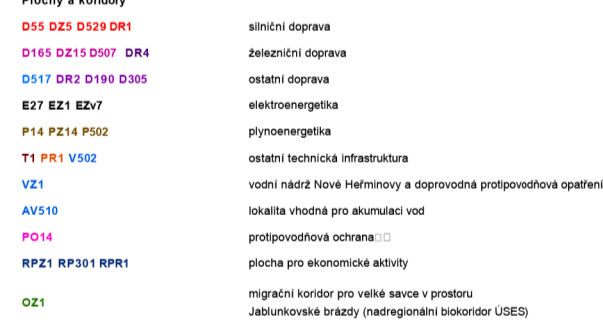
Plochy a koridory

| | |
|---|---|
| D55 DZ5 D529 DR1 | silniční doprava |
| D165 DZ15 D507 DR4 | železniční doprava |
| D517 DR2 D190 D305 | ostatní doprava |
| E27 EZ1 EZv7 | elektroenergetika |
| P14 PZ14 P502 | plynoenergetika |
| T1 PR1 V502 | ostatní technická infrastruktura |
| VZ1 | vodní nádrž Nové Heřminovy a doprovodná protipovodňová opatření |
| AV510 | lokalita vhodná pro akumulaci vod |
| PO14 | protipovodňová ochrana□□ |
| RPZ1 RP301 RPR1 | plocha pro ekonomické aktivity |
| OZ1 | migrační koridor pro velké savce v prostoru Jablunkovské brázdy (nadregionální biokoridor ÚSES) |